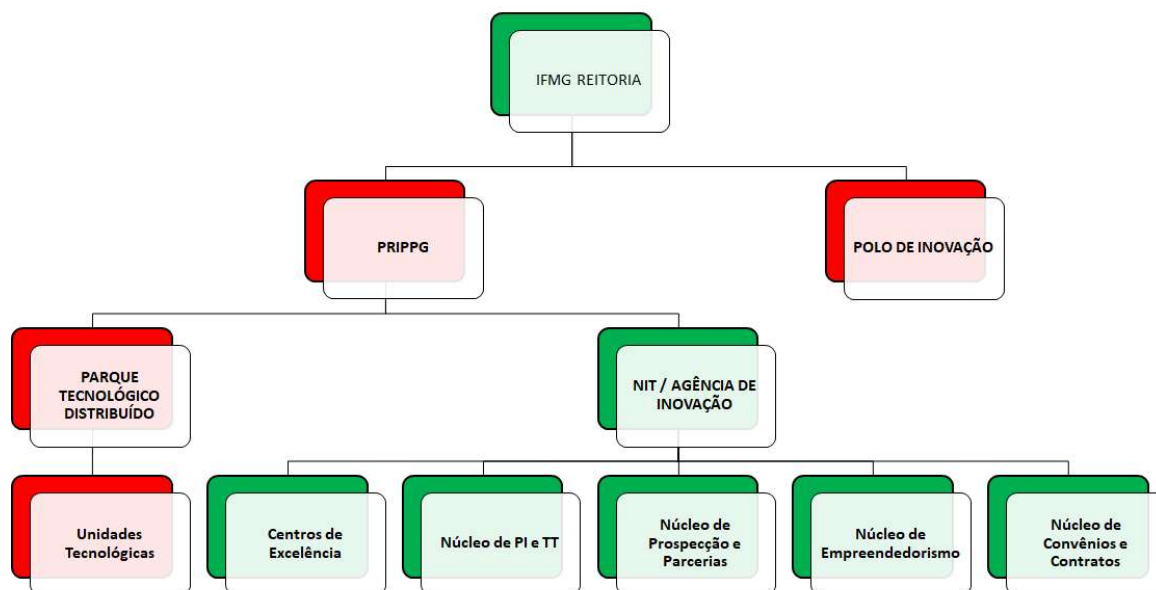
IFMG REITORIA

PRIPPG

POLO DE INOVAÇÃO

PARQUE TECNOLÓGICO DISTRIBUÍDO

NIT / AGÊNCIA DE INOVAÇÃO

Unidades Tecnológicas

Centros de Excelência

Núcleo de PI e TT

Núcleo de Prospecção e Parcerias

Núcleo de Empreendedorismo

Núcleo de Convênios e Contratos